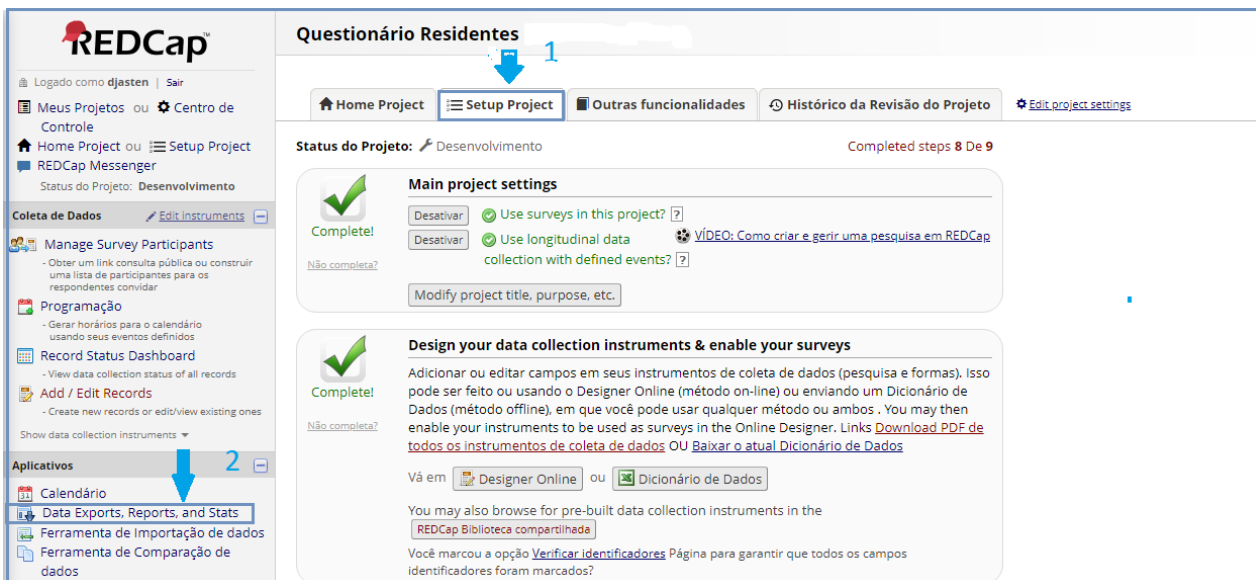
REDCap

Logado como djasten | Sair

Meus Projetos ou Centro de Controle

Home Project ou Setup Project

REDCap Messenger

Status do Projeto: Desenvolvimento

Coleta de Dados Edit instruments

Manage Survey Participants
- Obter um link consulta pública ou construir uma lista de participantes para os respondentes convidar

Programação
- Gerar horários para o calendário usando seus eventos definidos

Record Status Dashboard
- View data collection status of all records

Add / Edit Records
- Create new records or edit/view existing ones

Show data collection instruments

Aplicativos 2

Calendário

Data Exports, Reports, and Stats

Ferramenta de Importação de dados

Ferramenta de Comparação de dados

Questionário Residentes

1

Home Project | Setup Project | Outras funcionalidades | Histórico da Revisão do Projeto | Edit project settings

Status do Projeto: Desenvolvimento

Completed steps 8 De 9

Complete!

Não completa?

Main project settings

Desativar Use surveys in this project? ?

Desativar Use longitudinal data collection with defined events? ?

VÍDEO: Como criar e gerir uma pesquisa em REDCap

Modify project title, purpose, etc.

Complete!

Não completa?

Design your data collection instruments & enable your surveys

Adicionar ou editar campos em seus instrumentos de coleta de dados (pesquisa e formas). Isso pode ser feito ou usando o Designer Online (método on-line) ou enviando um Dicionário de Dados (método offline), em que você pode usar qualquer método ou ambos . You may then enable your instruments to be used as surveys in the Online Designer. Links Download PDF de todos os instrumentos de coleta de dados OU Baixar o atual Dicionário de Dados

Vá em Designer Online ou Dicionário de Dados

You may also browse for pre-built data collection instruments in the

REDCap Biblioteca compartilhada

Você marcou a opção Verificar identificadores Página para garantir que todos os campos identificadores foram marcados?